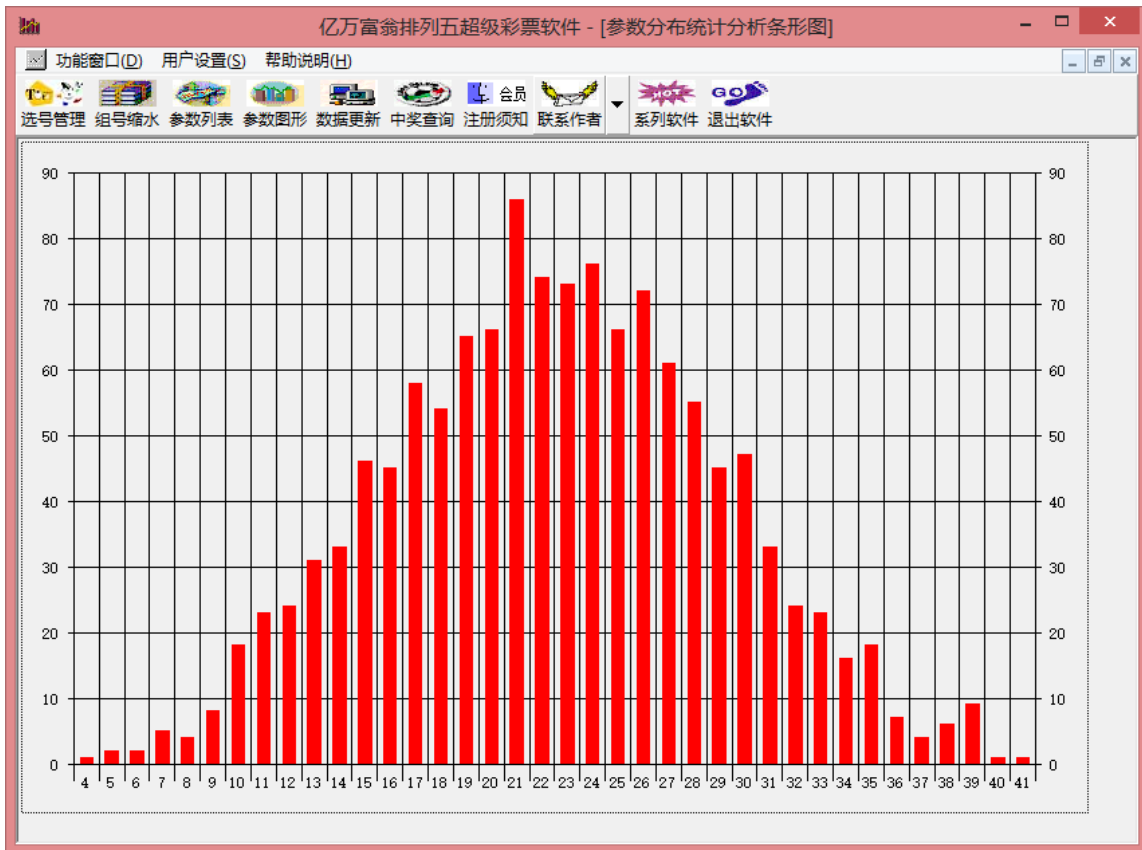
亿万富翁排列五超级彩票软件 - [参数分布统计分析条形图]

功能窗口(D) 用户设置(S) 帮助说明(H)

选号管理 组号缩水 参数列表 参数图形 数据更新 中奖查询 会员 注册须知 联系作者 HOT 系列软件 GO 退出软件

90 80 70 60 50 40 30 20 10 0

90 80 70 60 50 40 30 20 10 0

4 5 6 7 8 9 10 11 12 13 14 15 16 17 18 19 20 21 22 23 24 25 26 27 28 29 30 31 32 33 34 35 36 37 38 39 40 41